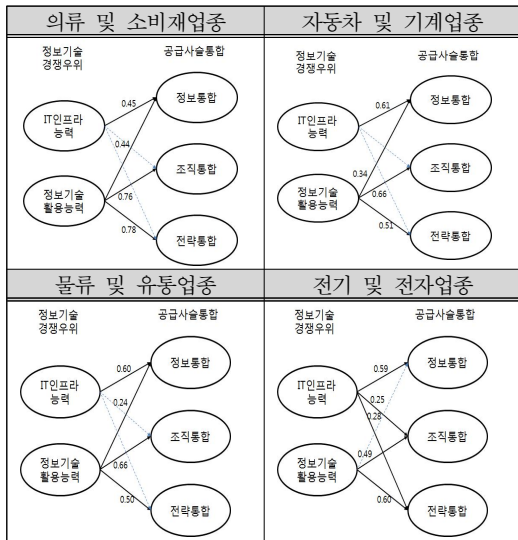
의류 및 소비재업종

정보기술 경쟁우위

공급사슬통합

IT인프라 능력

정보기술 활용능력

0.45

0.44

0.76

0.78

정보통합

조직통합

전략통합

자동차 및 기계업종

정보기술 경쟁우위

공급사슬통합

IT인프라 능력

정보기술 활용능력

0.61

0.34

0.66

0.51

정보통합

조직통합

전략통합

물류 및 유통업종

정보기술 경쟁우위

공급사슬통합

IT인프라 능력

정보기술 활용능력

0.60

0.24

0.66

0.50

정보통합

조직통합

전략통합

전기 및 전자업종

정보기술 경쟁우위

공급사슬통합

IT인프라 능력

정보기술 활용능력

0.59

0.25

0.28

0.49

0.60

정보통합

조직통합

전략통합